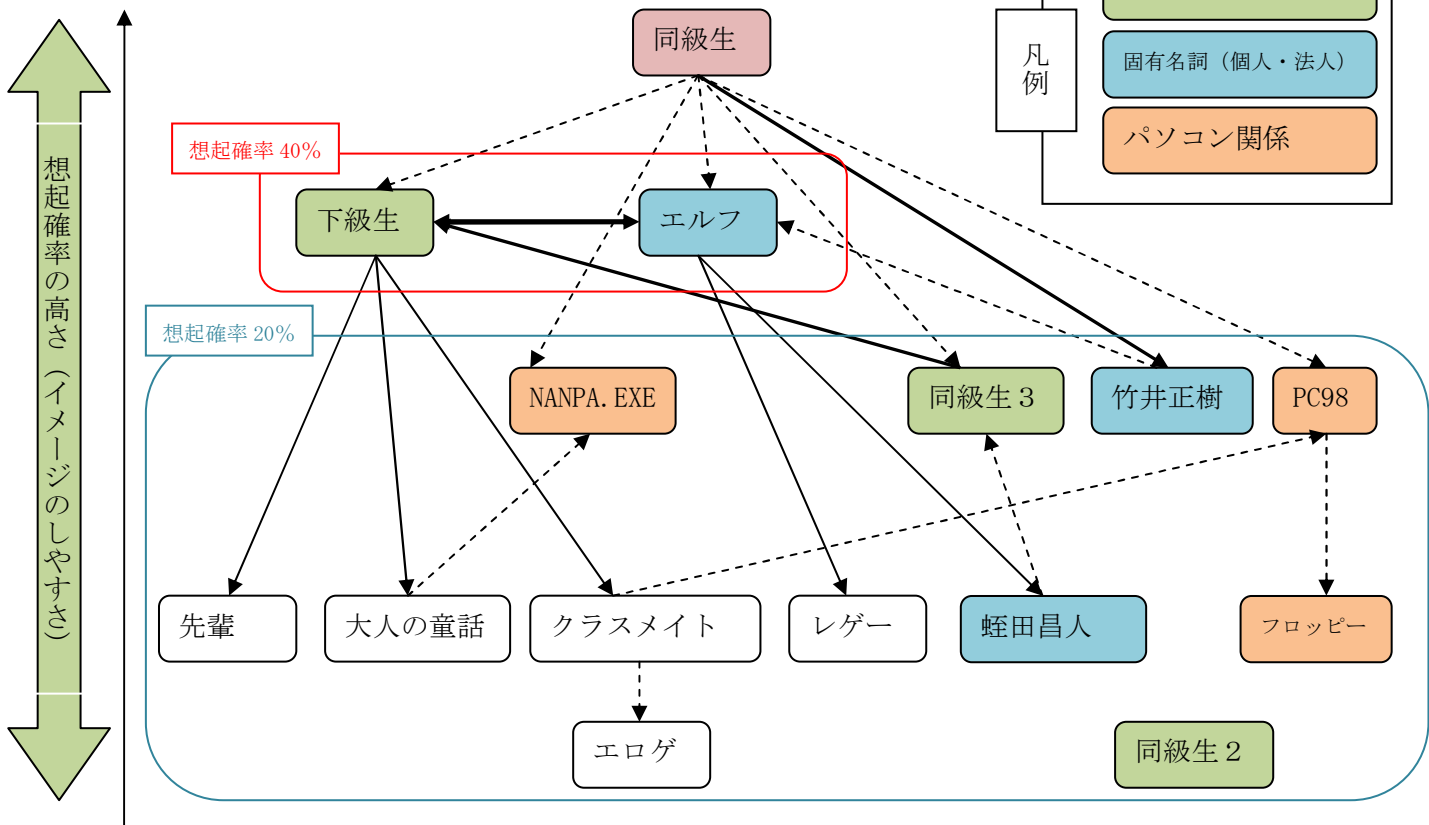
想起確率の高さ（イメージのしやすさ）

同級生

凡例

固有名詞（個人・法人）

パソコン関係

想起確率 40%

下級生

エルフ

想起確率 20%

NANPA.EXE

同級生３

竹井正樹

PC98

先輩

大人の童話

クラスメイト

レゲー

蛭田昌人

フロッピー

エロゲ

同級生２